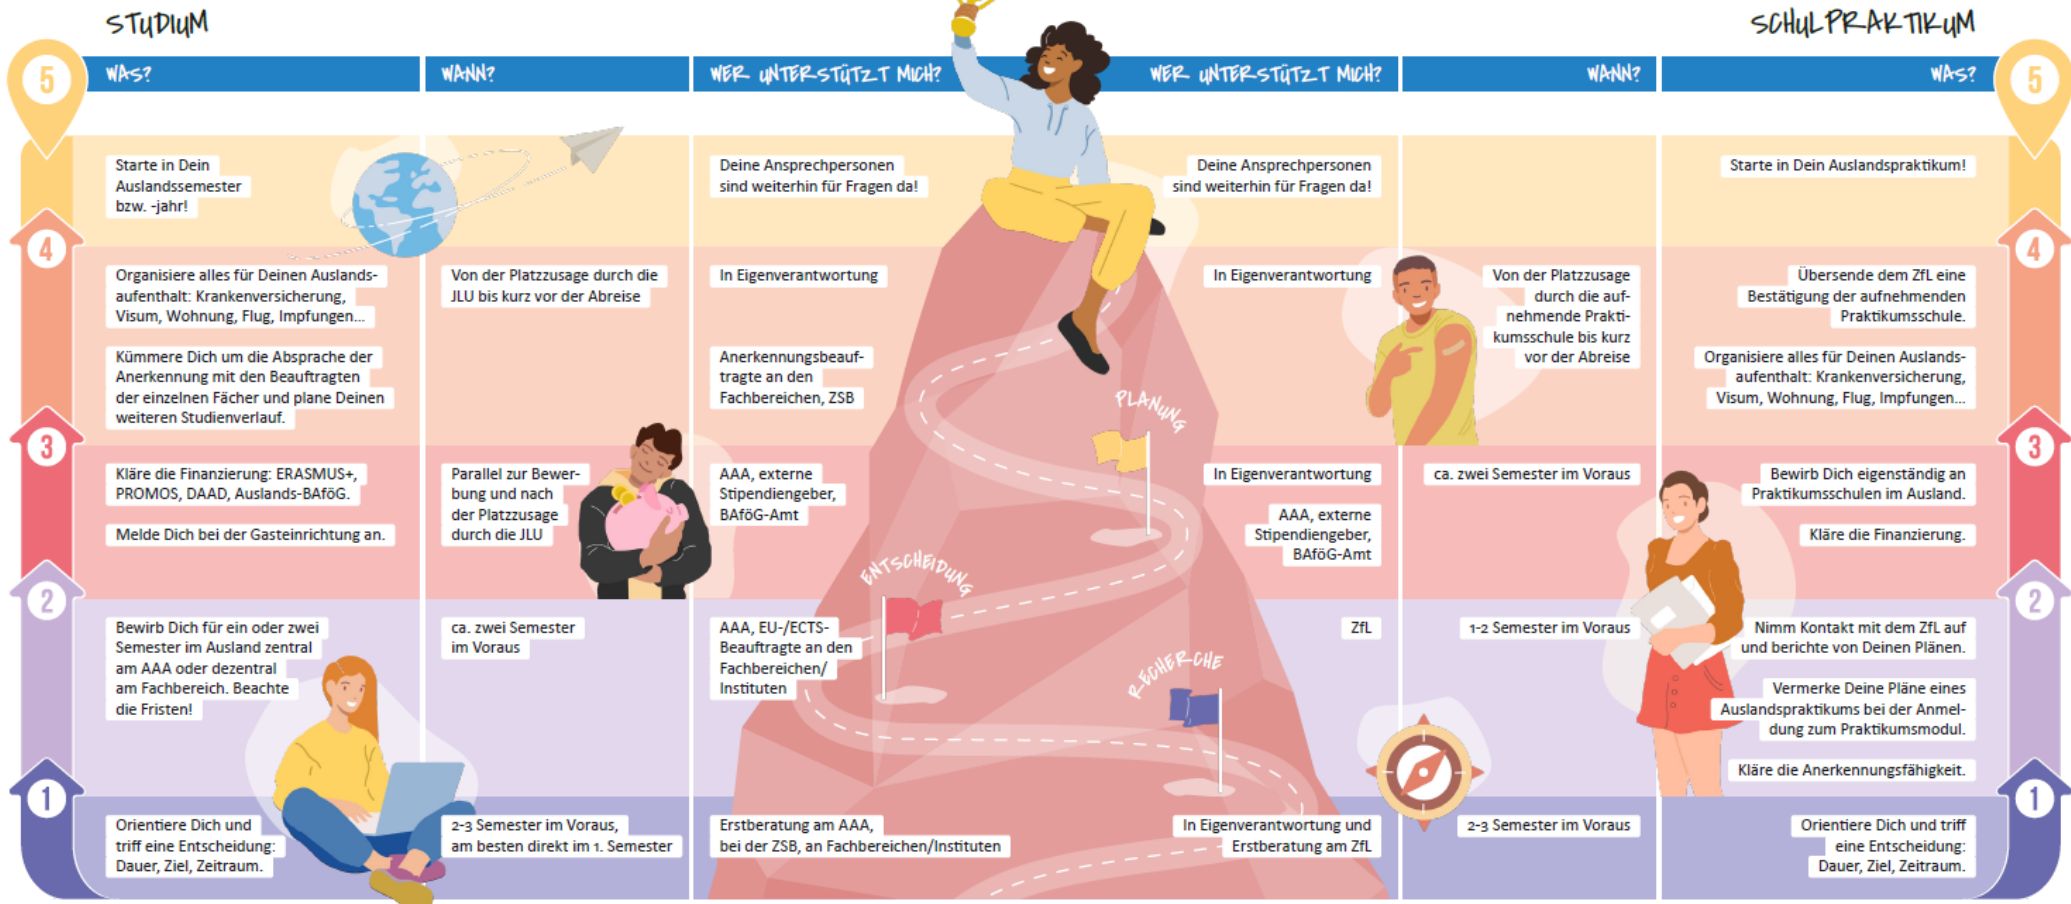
STUDIUM

SCHULPRAKTIKUM

5

| WAS? | WANN? | WER UNTERSTÜTZT MICH? | WER UNTERSTÜTZT MICH? | WANN? | WAS? |
|---|---|---|---|---|---|
| Starte in Dein Auslandssemester bzw. -jahr! | | Deine Ansprechpersonen sind weiterhin für Fragen da! | Deine Ansprechpersonen sind weiterhin für Fragen da! | | Starte in Dein Auslandspraktikum! |
| Organisiere alles für Deinen Auslandsaufenthalt: Krankenversicherung, Visum, Wohnung, Flug, Impfungen... Kümmere Dich um die Absprache der Anerkennung mit den Beauftragten der einzelnen Fächer und plane Deinen weiteren Studienverlauf. | Von der Platzzusage durch die JLU bis kurz vor der Abreise | In Eigenverantwortung Anerkennungsbeauftragte an den Fachbereichen, ZSB | In Eigenverantwortung | Von der Platzzusage durch die aufnehmende Praktikumsschule bis kurz vor der Abreise | Übersende dem ZfL eine Bestätigung der aufnehmenden Praktikumsschule. Organisiere alles für Deinen Auslandsaufenthalt: Krankenversicherung, Visum, Wohnung, Flug, Impfungen... |
| Kläre die Finanzierung: ERASMUS+, PROMOS, DAAD, Auslands-BAföG. Melde Dich bei der Gasteinrichtung an. | Parallel zur Bewerbung und nach der Platzzusage durch die JLU | AAA, externe Stipendiengeber, BAföG-Amt | In Eigenverantwortung AAA, externe Stipendiengeber, BAföG-Amt | ca. zwei Semester im Voraus | Bewirb Dich eigenständig an Praktikumsschulen im Ausland. Kläre die Finanzierung. |
| Bewirb Dich für ein oder zwei Semester im Ausland zentral am AAA oder dezentral am Fachbereich. Beachte die Fristen! | ca. zwei Semester im Voraus | AAA, EU-/ECTS-Beauftragte an den Fachbereichen/ Instituten | ZfL | 1-2 Semester im Voraus | Nimm Kontakt mit dem ZfL auf und berichte von Deinen Plänen. Vermerke Deine Pläne eines Auslandspraktikums bei der Anmeldung zum Praktikumsmodul. Kläre die Anerkennungsfähigkeit. |
| Orientiere Dich und triff eine Entscheidung: Dauer, Ziel, Zeitraum. | 2-3 Semester im Voraus, am besten direkt im 1. Semester | Erstberatung am AAA, bei der ZSB, an Fachbereichen/Instituten | In Eigenverantwortung und Erstberatung am ZfL | 2-3 Semester im Voraus | Orientiere Dich und triff eine Entscheidung: Dauer, Ziel, Zeitraum. |

4 3 2 1

PLANUNG

ENTSCHEIDUNG

RECHERCHE